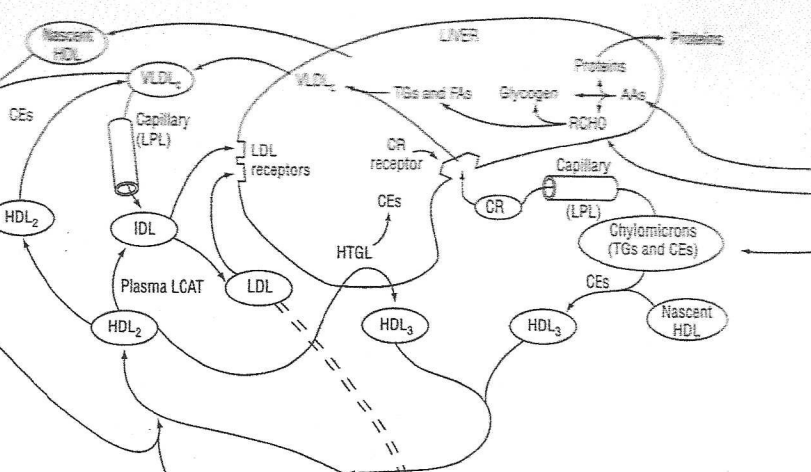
Nascent HDL

LIVER

Proteins

VLDL

VLDL

CEs

TGs and FAs

Glycogen

Proteins

AAs

RCHO

Capillary (LPL)

LDL receptors

CR receptor

CEs

Capillary

$HDL_2$

IDL

CR

(LPL)

HTGL

Chylomicrons (TGs and CEs)

Plasma LCAT

LDL

CEs

$HDL_2$

$HDL_3$

$HDL_3$

Nascent HDL